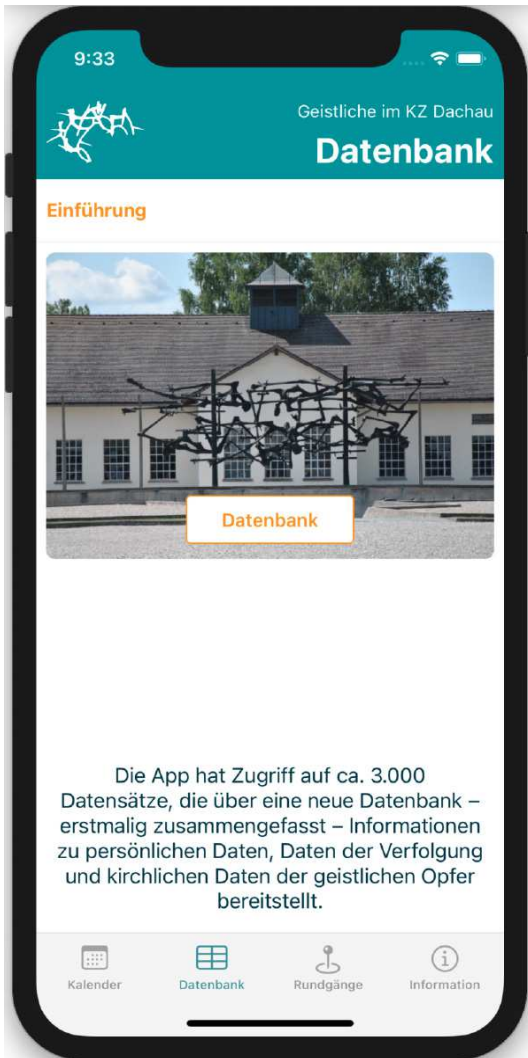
9:33

Geistliche im KZ Dachau

Datenbank

Einführung

Datenbank

Die App hat Zugriff auf ca. 3.000 Datensätze, die über eine neue Datenbank – erstmalig zusammengefasst – Informationen zu persönlichen Daten, Daten der Verfolgung und kirchlichen Daten der geistlichen Opfer bereitstellt.

Kalender Datenbank Rundgänge Information